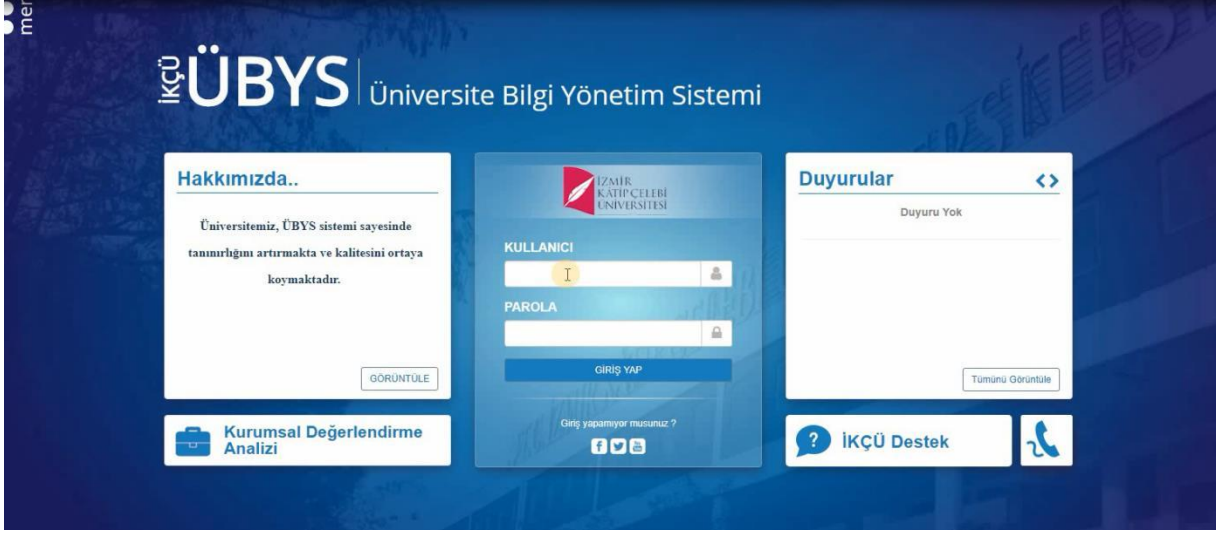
mer

İKÇÜ ÜBYS Üniversite Bilgi Yönetim Sistemi

Hakkımızda..

Üniversitemiz, ÜBYS sistemi sayesinde tanınırlığını artırmakta ve kalitesini ortaya koymaktadır.

GÖRÜNTÜLE

İZMİR KÂTİP ÇELEBİ ÜNİVERSİTESİ

KULLANICI

PAROLA

GİRİŞ YAP

Giriş yapamıyor musunuz ?

Duyurular

Duyuru Yok

Tümünü Görüntüle

Kurumsal Değerlendirme Analizi

İKÇÜ Destek